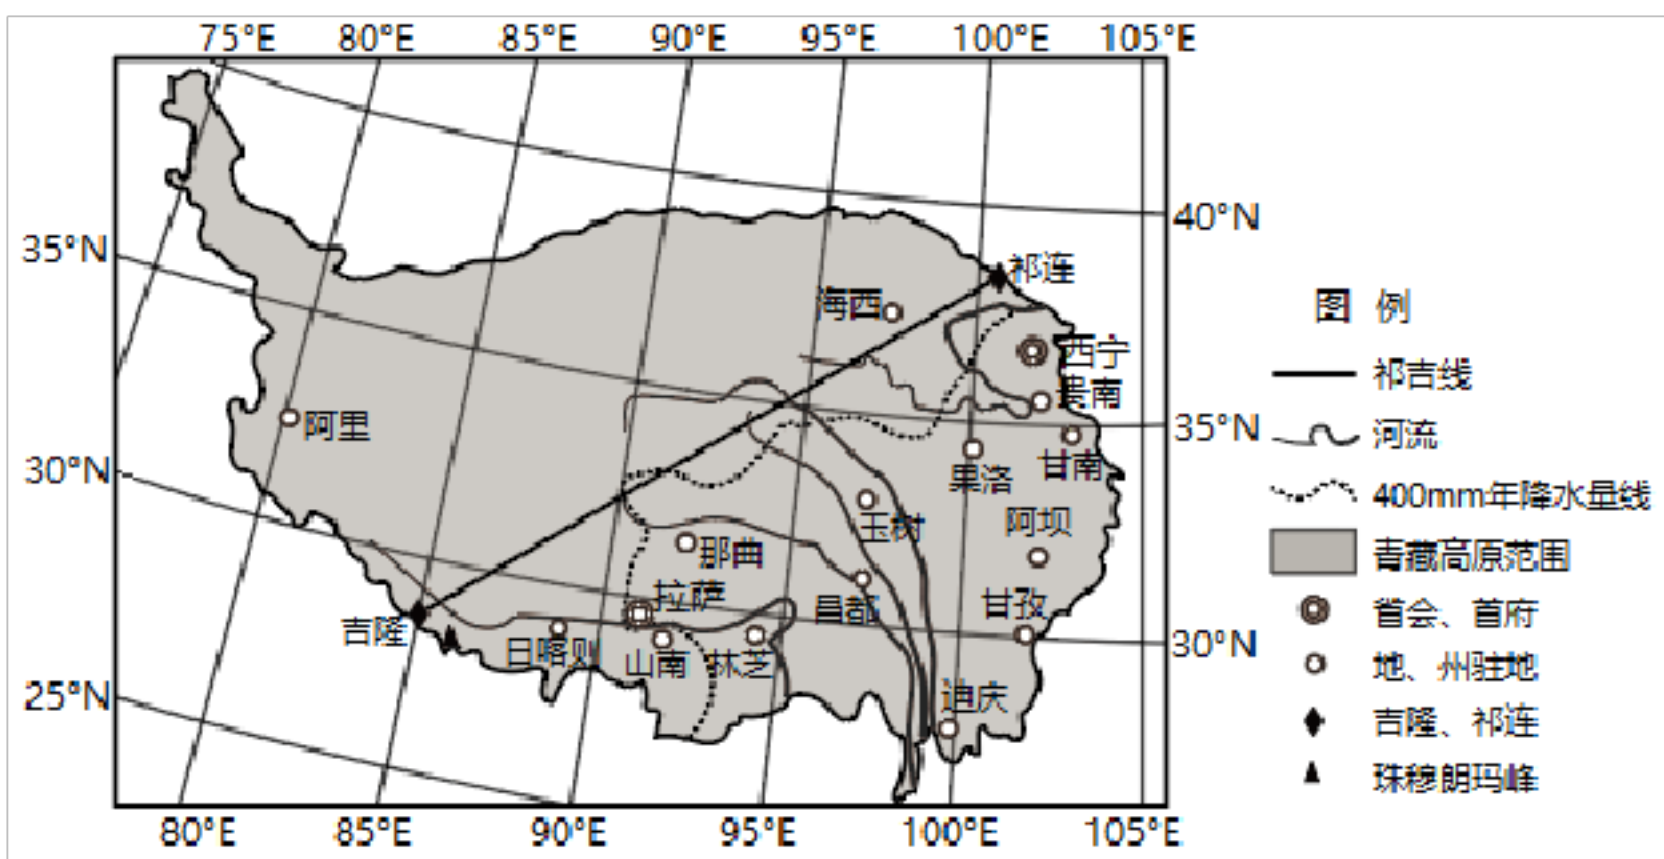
75°E 80°E 85°E 90°E 95°E 100°E 105°E

40°N
35°N
30°N
25°N
35°N
30°N

祁连
海西
西宁
果南
阿里
果洛
甘南
阿坝
玉树
那曲
拉萨
昌都
甘孜
吉隆
日喀则
山南
林芝
迪庆

80°E 85°E 90°E 95°E 100°E 105°E

图 例
祁吉线
河流
400mm年降水量线
青藏高原范围
省会、首府
地、州驻地
吉隆、祁连
珠穆朗玛峰